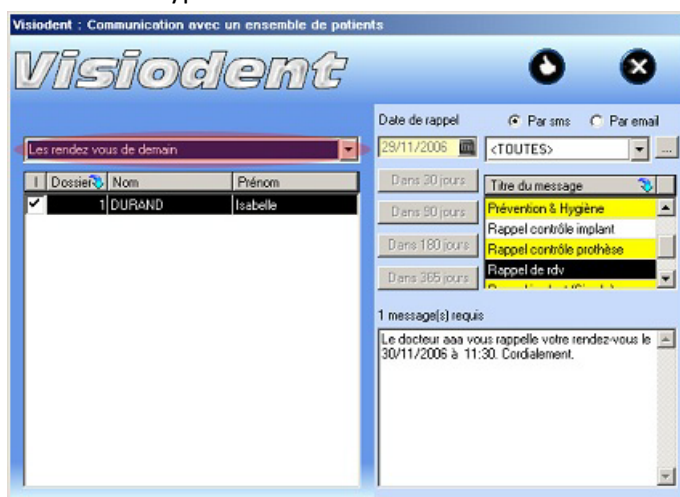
Visiodent : Communication avec un ensemble de patients

Visiodent

Les rendez vous de demain

| I | Dossier | Nom | Prénom |
|---|---|---|---|
| ✔ | 1 | DURAND | Isabelle |

Date de rappel

Par sms Par email

29/11/2006

<TOUTES>

...

Dans 30 jours

Dans 90 jours

Dans 180 jours

Dans 365 jours

Titre du message

Prévention & Hygiène

Rappel contrôle implant

Rappel contrôle prothèse

Rappel de rdv

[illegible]

1 message(s) requis

Le docteur aaa vous rappelle votre rendez-vous le 30/11/2006 à 11:30. Cordialement.